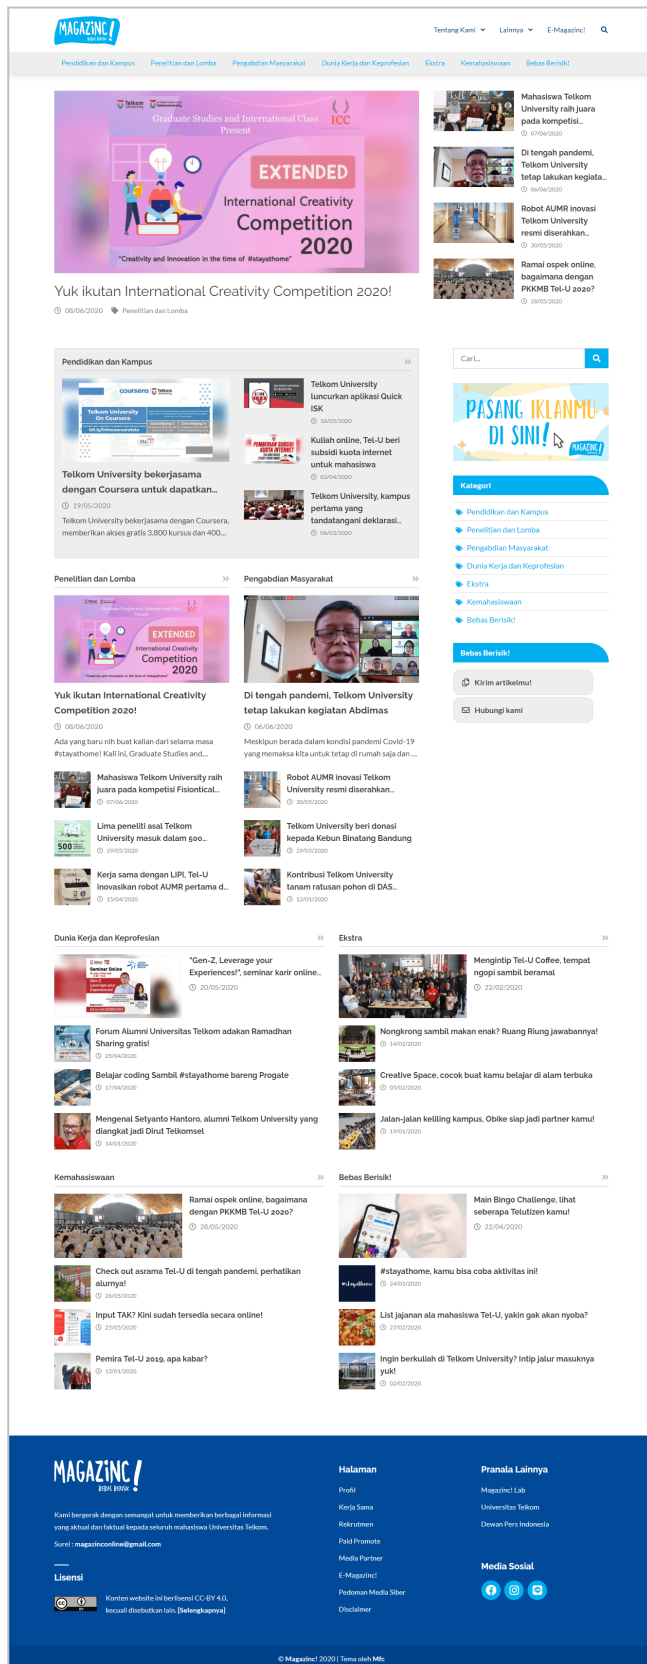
MAGAZINC! BEBAS BERISIK

Tentang Kami Lainnya E-Magazinc!

Pendidikan dan Kampus Penelitian dan Lomba Pengabdian Masyarakat Dunia Kerja dan Keprofesian Ekstra Kemahasiswaan Bebas Berisik!

Graduate Studies and International Class Present
ICC
EXTENDED
International Creativity Competition 2020
"Creativity and Innovation in the time of #stayathome"

Yuk ikutan International Creativity Competition 2020!
08/06/2020 Penelitian dan Lomba

Mahasiswa Telkom University raih juara pada kompetisi...
07/06/2020

Di tengah pandemi, Telkom University tetap lakukan kegiata...
06/06/2020

Robot AUMR inovasi Telkom University resmi diserahkan...
30/05/2020

Ramai ospek online, bagaimana dengan PKKMB Tel-U 2020?
28/05/2020

Pendidikan dan Kampus

Telkom University bekerjasama dengan Coursera untuk dapatkan...
19/05/2020
Telkom University bekerjasama dengan Coursera, memberikan akses gratis 3.800 kursus dan 400...

Telkom University luncurkan aplikasi Quick ISK
18/05/2020

Kuliah online, Tel-U beri subsidi kuota internet untuk mahasiswa
03/04/2020

Telkom University, kampus pertama yang tandatangani deklarasi...
06/03/2020

Cari...

PASANG IKLANMU DI SINI!

Kategori
Pendidikan dan Kampus
Penelitian dan Lomba
Pengabdian Masyarakat
Dunia Kerja dan Keprofesian
Ekstra
Kemahasiswaan
Bebas Berisik!

Bebas Berisik!
Kirim artikelmu!
Hubungi kami

Penelitian dan Lomba

Yuk ikutan International Creativity Competition 2020!
08/06/2020
Ada yang baru nih buat kalian dari selama masa #stayathome! Kali ini, Graduate Studies and...

Mahasiswa Telkom University raih juara pada kompetisi Fisiontical...
07/06/2020

Lima peneliti asal Telkom University masuk dalam 500...
29/03/2020

Kerja sama dengan LIPI, Tel-U inovasikan robot AUMR pertama d...
15/04/2020

Pengabdian Masyarakat

Di tengah pandemi, Telkom University tetap lakukan kegiatan Abdimas
06/06/2020
Meskipun berada dalam kondisi pandemi Covid-19 yang memaksa kita untuk tetap di rumah saja dan...

Robot AUMR inovasi Telkom University resmi diserahkan...
30/05/2020

Telkom University beri donasi kepada Kebun Binatang Bandung
29/05/2020

Kontribusi Telkom University tanam ratusan pohon di DAS...
12/01/2020

Dunia Kerja dan Keprofesian

"Gen-Z, Leverage your Experiences!", seminar karir online...
20/05/2020

Forum Alumni Universitas Telkom adakan Ramadhan Sharing gratis!
25/04/2020

Belajar coding Sambil #stayathome bareng Progate
17/04/2020

Mengenal Setyanto Hantoro, alumni Telkom University yang diangkat jadi Dirut Telkomsel
14/01/2020

Ekstra

Mengintip Tel-U Coffee, tempat ngopi sambil beramal
22/02/2020

Nongkrong sambil makan enak? Ruang Riung jawabannya!
14/02/2020

Creative Space, cocok buat kamu belajar di alam terbuka
03/02/2020

Jalan-jalan keliling kampus, Obike siap jadi partner kamu!
19/01/2020

Kemahasiswaan

Ramai ospek online, bagaimana dengan PKKMB Tel-U 2020?
28/05/2020

Check out asrama Tel-U di tengah pandemi, perhatikan alurnya!
26/05/2020

Input TAK? Kini sudah tersedia secara online!
25/05/2020

Pemira Tel-U 2019, apa kabar?
13/01/2020

Bebas Berisik!

Main Bingo Challenge, lihat seberapa Telutizen kamu!
22/04/2020

#stayathome, kamu bisa coba aktivitas ini!
24/03/2020

List jajanan ala mahasiswa Tel-U, yakin gak akan nyoba?
27/02/2020

Ingin berkuliah di Telkom University? Intip jalur masuknya yuk!
02/02/2020

MAGAZINC! BEBAS BERISIK
Kami bergerak dengan semangat untuk memberikan berbagai informasi yang aktual dan faktual kepada seluruh mahasiswa Universitas Telkom.
Surel : magazinconline@gmail.com

Lisensi
Konten website ini berlisensi CC-BY 4.0, kecuali disebutkan lain. [Selengkapnya]

Halaman
Profil
Kerja Sama
Rekrutmen
Paid Promote
Media Partner
E-Magazinc!
Pedoman Media Siber
Disclaimer

Pranala Lainnya
Magazinc! Lab
Universitas Telkom
Dewan Pers Indonesia

Media Sosial

© Magazinc! 2020 | Tema oleh Mfc